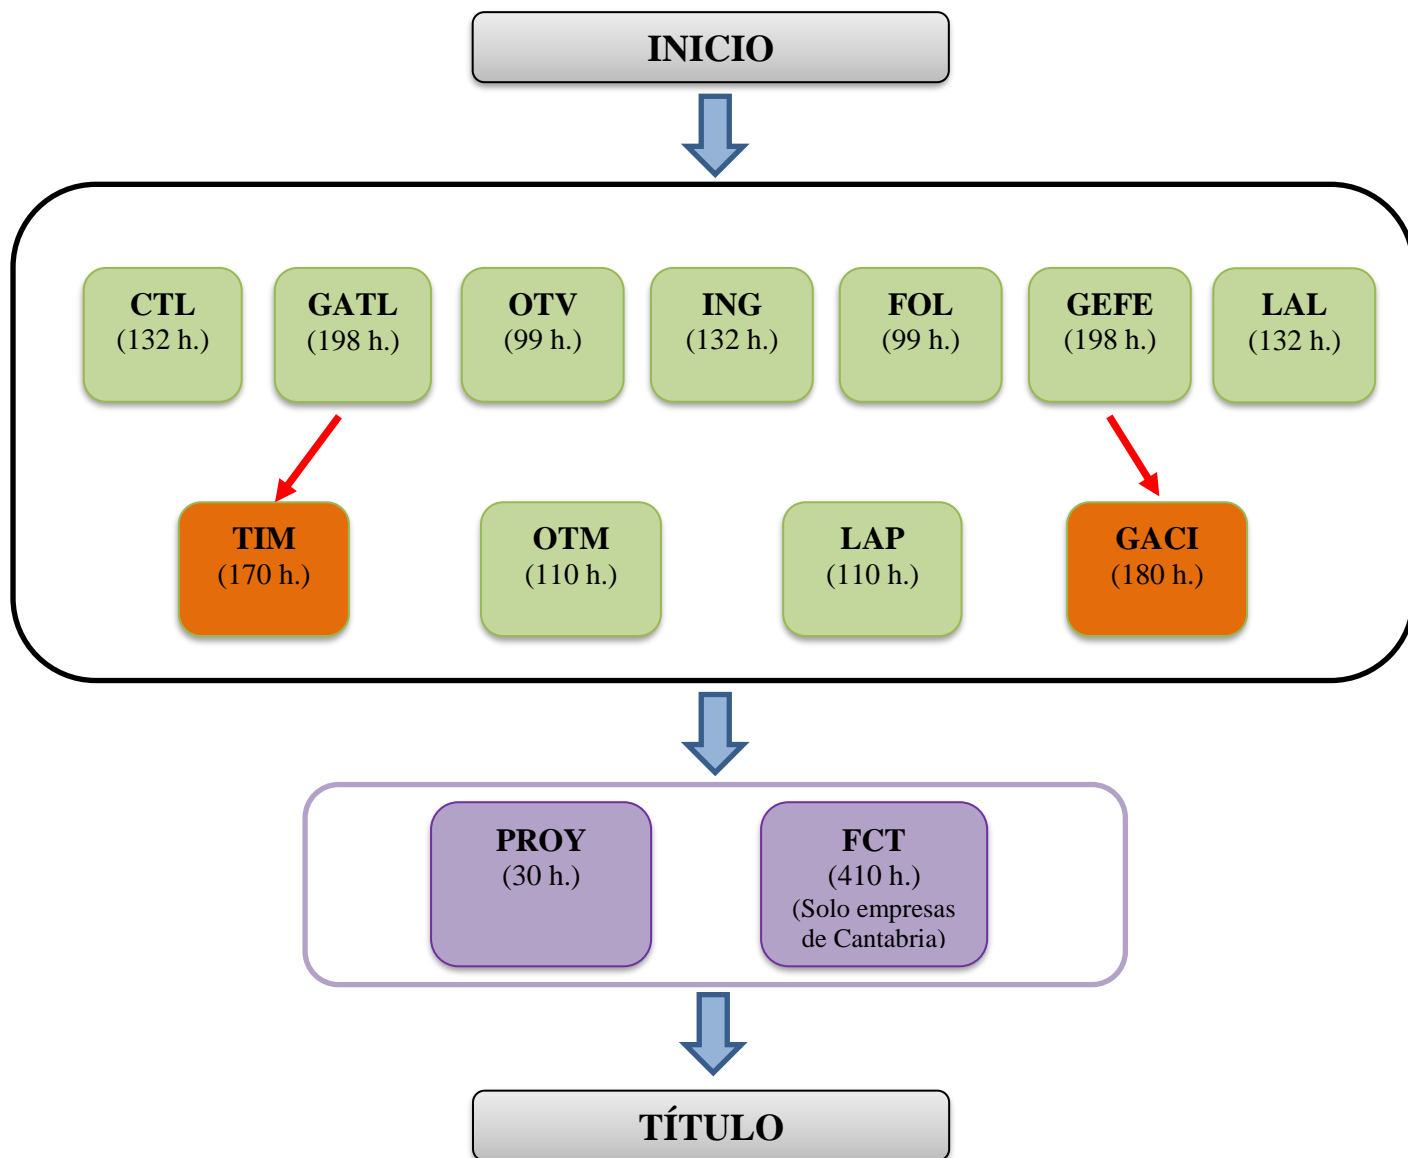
INICIO

CTL
(132 h.)

GATL
(198 h.)

OTV
(99 h.)

ING
(132 h.)

FOL
(99 h.)

GEFE
(198 h.)

LAL
(132 h.)

TIM
(170 h.)

OTM
(110 h.)

LAP
(110 h.)

GACI
(180 h.)

PROY
(30 h.)

FCT
(410 h.)
(Solo empresas de Cantabria)

TÍTULO